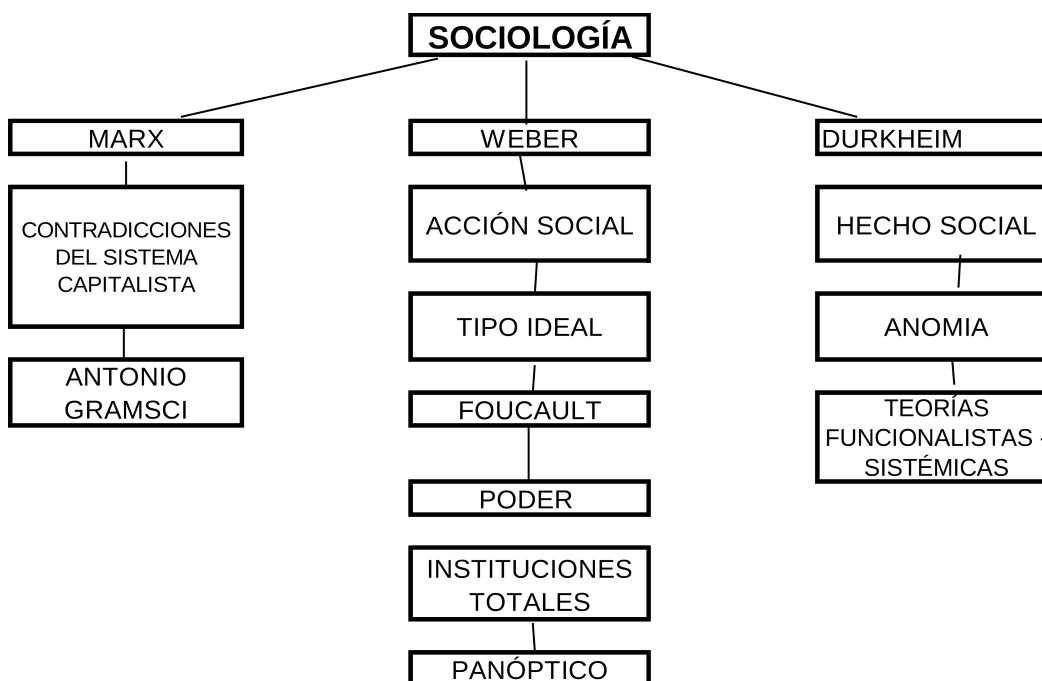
SOCIOLOGÍA

MARX

CONTRADICCIONES DEL SISTEMA CAPITALISTA

ANTONIO GRAMSCI

WEBER

ACCIÓN SOCIAL

TIPO IDEAL

FOUCAULT

PODER

INSTITUCIONES TOTALES

PANÓPTICO

DURKHEIM

HECHO SOCIAL

ANOMIA

TEORÍAS FUNCIONALISTAS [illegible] SISTÉMICAS